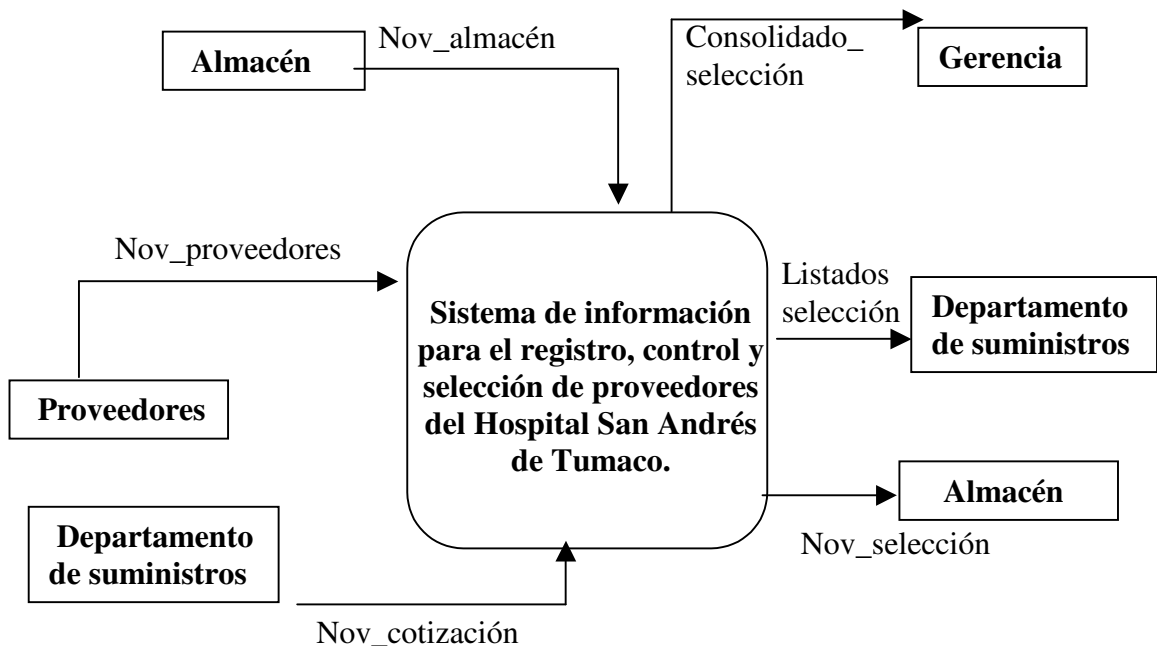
Almacén

Nov_almacén

Consolidado_ selección

Gerencia

Nov_proveedores

Sistema de información para el registro, control y selección de proveedores del Hospital San Andrés de Tumaco.

Listados selección

Departamento de suministros

Proveedores

Almacén

Nov_selección

Departamento de suministros

Nov_cotización